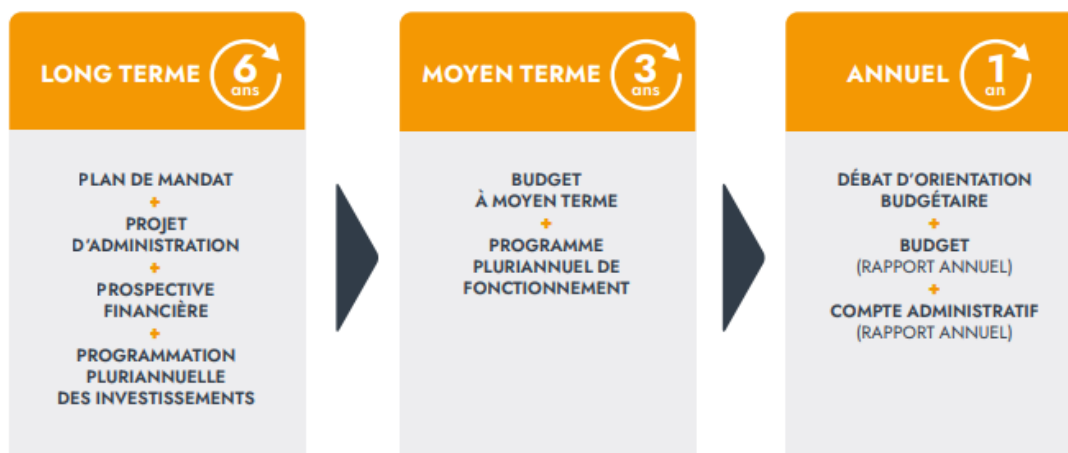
LONG TERME 6 ans

PLAN DE MANDAT
+
PROJET D'ADMINISTRATION
+
PROSPECTIVE FINANCIÈRE
+
PROGRAMMATION PLURIANNUELLE DES INVESTISSEMENTS

MOYEN TERME 3 ans

BUDGET À MOYEN TERME
+
PROGRAMME PLURIANNUEL DE FONCTIONNEMENT

ANNUEL 1 an

DÉBAT D'ORIENTATION BUDGÉTAIRE
+
BUDGET
(RAPPORT ANNUEL)
+
COMPTE ADMINISTRATIF
(RAPPORT ANNUEL)